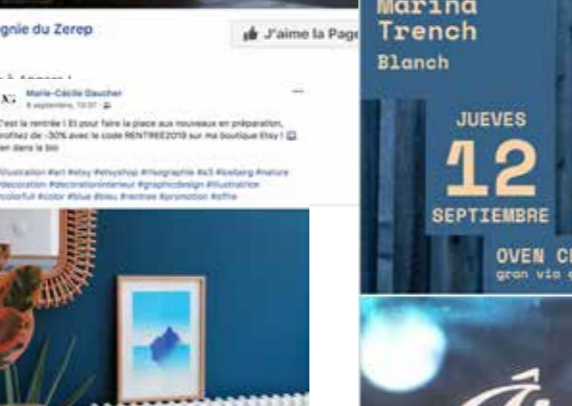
gnie du Zerep

J'aime la Page

Marie-Cécile Daucher
8 septembre, 10:31

C'est la rentrée ! Et pour faire la place aux nouveaux en préparation, profitez de -30% avec le code RENTREE2019 sur ma boutique Etsy ! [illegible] lien dans la bio

#illustration #art #etsy #etsyshop #risographie #a3 #iceberg #nature #decoration #decorationinterieur #graphicdesign #illustratrice #colorfull #color #blue #bleu #rentree #promotion #offre

Marina
Trench
Blanch

JUEVES
12
SEPTIEMBRE

OVEN C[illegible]
gran via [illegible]